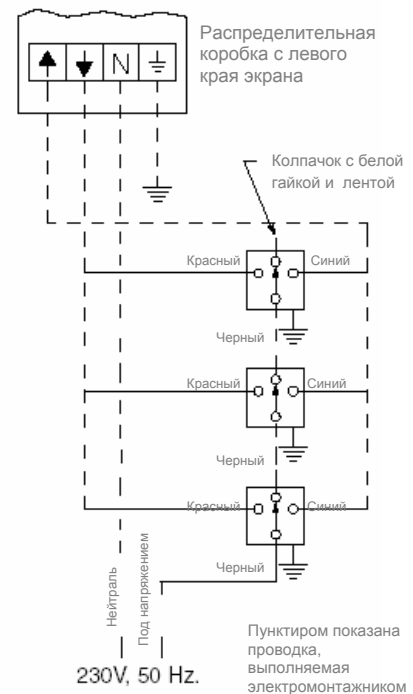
Распределительная коробка с левого края экрана

N

Колпачок с белой гайкой и лентой

Красный
Синий
Черный

Красный
Синий
Черный

Красный
Синий
Черный

Нейтраль
Под напряжением

230V, 50 Hz.

Пунктиром показана проводка, выполняемая электромонтажником